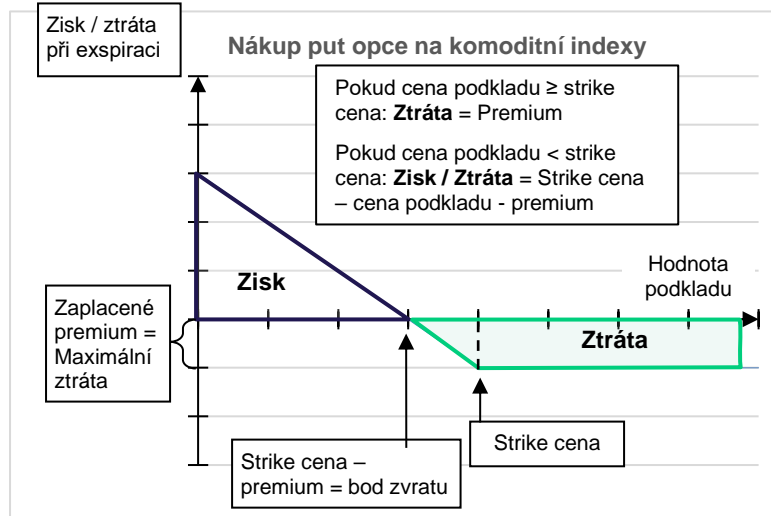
Zisk / ztráta při exspiraci

Nákup put opce na komoditní indexy

Pokud cena podkladu ≥ strike cena: **Ztráta** = Premium

Pokud cena podkladu < strike cena: **Zisk / Ztráta** = Strike cena – cena podkladu - premium

Hodnota podkladu

Zisk

Zaplacené premium = Maximální ztráta

Ztráta

Strike cena

Strike cena – premium = bod zvratu